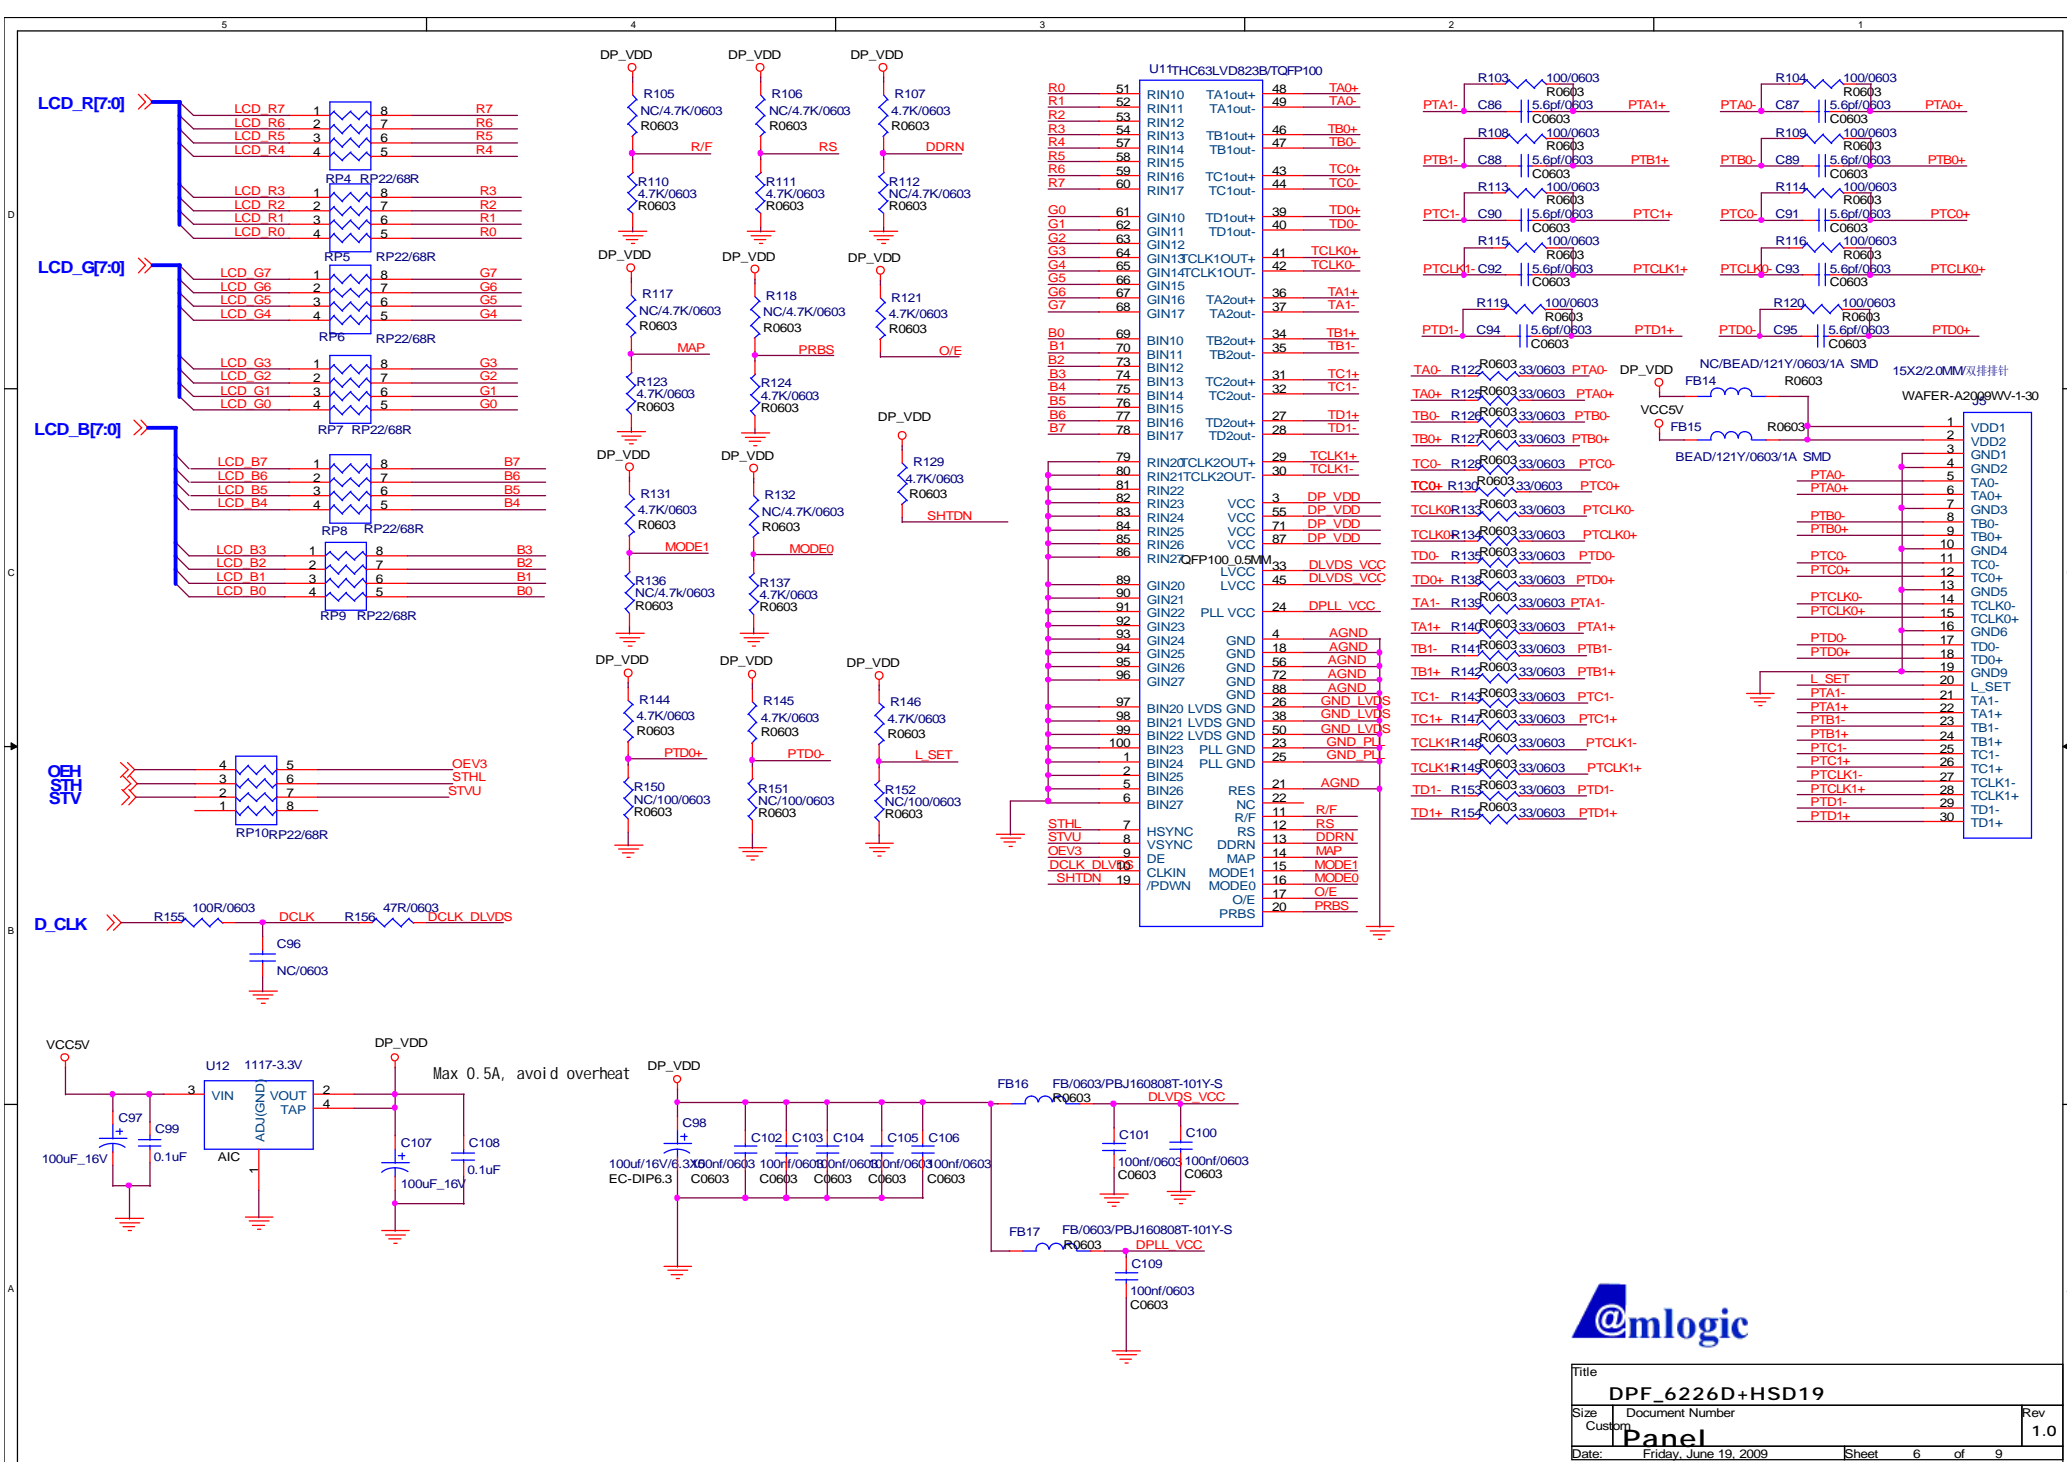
5 4 3 2 1

LCD_R[7:0]
LCD_R7 1 8 R7
LCD_R6 2 7 R6
LCD_R5 3 6 R5
LCD_R4 4 5 R4
RP4 RP22/68R
LCD_R3 1 8 R3
LCD_R2 2 7 R2
LCD_R1 3 6 R1
LCD_R0 4 5 R0
RP5 RP22/68R

LCD_G[7:0]
LCD_G7 1 8 G7
LCD_G6 2 7 G6
LCD_G5 3 6 G5
LCD_G4 4 5 G4
RP6 RP22/68R
LCD_G3 1 8 G3
LCD_G2 2 7 G2
LCD_G1 3 6 G1
LCD_G0 4 5 G0
RP7 RP22/68R

LCD_B[7:0]
LCD_B7 1 8 B7
LCD_B6 2 7 B6
LCD_B5 3 6 B5
LCD_B4 4 5 B4
RP8 RP22/68R
LCD_B3 1 8 B3
LCD_B2 2 7 B2
LCD_B1 3 6 B1
LCD_B0 4 5 B0
RP9 RP22/68R

OEH
STH
STV
4 5 OEV3
3 6 STHL
2 7 STVU
1 8
RP10 RP22/68R

D_CLK
R155 100R/0603 DCLK R156 47R/0603 DCLK_DLVDS
C96
NC/0603

DP_VDD R105 NC/4.7K/0603 R0603 R/F R110 4.7K/0603 R0603
DP_VDD R106 NC/4.7K/0603 R0603 RS R111 4.7K/0603 R0603
DP_VDD R107 4.7K/0603 R0603 DDRN R112 NC/4.7K/0603 R0603
DP_VDD R117 NC/4.7K/0603 R0603 MAP R123 4.7K/0603 R0603
DP_VDD R118 NC/4.7K/0603 R0603 PRBS R124 4.7K/0603 R0603
DP_VDD R121 4.7K/0603 R0603 O/E
DP_VDD R129 4.7K/0603 R0603 SHTDN
DP_VDD R131 4.7K/0603 R0603 MODE1 R136 NC/4.7k/0603 R0603
DP_VDD R132 NC/4.7K/0603 R0603 MODE0 R137 4.7K/0603 R0603
DP_VDD R144 4.7K/0603 R0603 PTD0+ R150 NC/100/0603 R0603
DP_VDD R145 4.7K/0603 R0603 PTD0- R151 NC/100/0603 R0603
DP_VDD R146 4.7K/0603 R0603 L_SET R152 NC/100/0603 R0603

U11 THC63LVD823B/TQFP100
R0 51 RIN10 TA1out+ 48 TA0+
R1 52 RIN11 TA1out- 49 TA0-
R2 53 RIN12
R3 54 RIN13 TB1out+ 46 TB0+
R4 57 RIN14 TB1out- 47 TB0-
R5 58 RIN15
R6 59 RIN16 TC1out+ 43 TC0+
R7 60 RIN17 TC1out- 44 TC0-
G0 61 GIN10 TD1out+ 39 TD0+
G1 62 GIN11 TD1out- 40 TD0-
G2 63 GIN12
G3 64 GIN13 TCLK1OUT+ 41 TCLK0+
G4 65 GIN14 TCLK1OUT- 42 TCLK0-
G5 66 GIN15
G6 67 GIN16 TA2out+ 36 TA1+
G7 68 GIN17 TA2out- 37 TA1-
B0 69 BIN10 TB2out+ 34 TB1+
B1 70 BIN11 TB2out- 35 TB1-
B2 73 BIN12
B3 74 BIN13 TC2out+ 31 TC1+
B4 75 BIN14 TC2out- 32 TC1-
B5 76 BIN15
B6 77 BIN16 TD2out+ 27 TD1+
B7 78 BIN17 TD2out- 28 TD1-
79 RIN20 TCLK2OUT+ 29 TCLK1+
80 RIN21 TCLK2OUT- 30 TCLK1-
81 RIN22
82 RIN23 VCC 3 DP_VDD
83 RIN24 VCC 55 DP_VDD
84 RIN25 VCC 71 DP_VDD
85 RIN26 VCC 87 DP_VDD
86 RIN27 QFP100_0.5MM
LVCC 33 DLVDS_VCC
89 GIN20 LVCC 45 DLVDS_VCC
90 GIN21
91 GIN22 PLL VCC 24 DPLL_VCC
92 GIN23
93 GIN24 GND 4 AGND
94 GIN25 GND 18 AGND
95 GIN26 GND 56 AGND
96 GIN27 GND 72 AGND
GND 88 AGND
97 BIN20 LVDS GND 26 GND_LVDS
98 BIN21 LVDS GND 38 GND_LVDS
99 BIN22 LVDS GND 50 GND_LVDS
100 BIN23 PLL GND 23 GND_PL
1 BIN24 PLL GND 25 GND_PL
2 BIN25
5 BIN26 RES 21 AGND
6 BIN27 NC 22
R/F 11 R/F
STHL 7 HSYNC RS 12 RS
STVU 8 VSYNC DDRN 13 DDRN
OEV3 9 DE MAP 14 MAP
DCLK_DLVDS 10 CLKIN MODE1 15 MODE1
SHTDN 19 /PDWN MODE0 16 MODE0
O/E 17 O/E
PRBS 20 PRBS

R103 100/0603 R0603 PTA1- C86 5.6pf/0603 C0603 PTA1+
R104 100/0603 R0603 PTA0- C87 5.6pf/0603 C0603 PTA0+
R108 100/0603 R0603 PTB1- C88 5.6pf/0603 C0603 PTB1+
R109 100/0603 R0603 PTB0- C89 5.6pf/0603 C0603 PTB0+
R113 100/0603 R0603 PTC1- C90 5.6pf/0603 C0603 PTC1+
R114 100/0603 R0603 PTC0- C91 5.6pf/0603 C0603 PTC0+
R115 100/0603 R0603 PTCLK1- C92 5.6pf/0603 C0603 PTCLK1+
R116 100/0603 R0603 PTCLK0- C93 5.6pf/0603 C0603 PTCLK0+
R119 100/0603 R0603 PTD1- C94 5.6pf/0603 C0603 PTD1+
R120 100/0603 R0603 PTD0- C95 5.6pf/0603 C0603 PTD0+

TA0- R122 R0603 33/0603 PTA0-
TA0+ R125 R0603 33/0603 PTA0+
TB0- R126 R0603 33/0603 PTB0-
TB0+ R127 R0603 33/0603 PTB0+
TC0- R128 R0603 33/0603 PTC0-
TC0+ R130 R0603 33/0603 PTC0+
TCLK0- R133 R0603 33/0603 PTCLK0-
TCLK0+ R134 R0603 33/0603 PTCLK0+
TD0- R135 R0603 33/0603 PTD0-
TD0+ R138 R0603 33/0603 PTD0+
TA1- R139 R0603 33/0603 PTA1-
TA1+ R140 R0603 33/0603 PTA1+
TB1- R141 R0603 33/0603 PTB1-
TB1+ R142 R0603 33/0603 PTB1+
TC1- R143 R0603 33/0603 PTC1-
TC1+ R147 R0603 33/0603 PTC1+
TCLK1- R148 R0603 33/0603 PTCLK1-
TCLK1+ R149 R0603 33/0603 PTCLK1+
TD1- R153 R0603 33/0603 PTD1-
TD1+ R154 R0603 33/0603 PTD1+

DP_VDD NC/BEAD/121Y/0603/1A SMD FB14 R0603
VCC5V FB15 R0603
BEAD/121Y/0603/1A SMD
15X2/2.0MM双排排针
J3 WAFER-A2009WV-1-30
1 VDD1
2 VDD2
3 GND1
4 GND2
PTA0- 5 TA0-
PTA0+ 6 TA0+
7 GND3
PTB0- 8 TB0-
PTB0+ 9 TB0+
10 GND4
PTC0- 11 TC0-
PTC0+ 12 TC0+
13 GND5
PTCLK0- 14 TCLK0-
PTCLK0+ 15 TCLK0+
16 GND6
PTD0- 17 TD0-
PTD0+ 18 TD0+
19 GND9
L_SET 20 L_SET
PTA1- 21 TA1-
PTA1+ 22 TA1+
PTB1- 23 TB1-
PTB1+ 24 TB1+
PTC1- 25 TC1-
PTC1+ 26 TC1+
PTCLK1- 27 TCLK1-
PTCLK1+ 28 TCLK1+
PTD1- 29 TD1-
PTD1+ 30 TD1+

VCC5V
U12 1117-3.3V
3 VIN VOUT 2
ADJ(GND) TAP 4
AIC
DP_VDD
Max 0.5A, avoid overheat
C97 100uF_16V
C99 0.1uF
C107 100uF_16V
C108 0.1uF

DP_VDD
C98 100uf/16V/6.3X5 EC-DIP6.3
C102 100nf/0603 C0603
C103 100nf/0603 C0603
C104 100nf/0603 C0603
C105 100nf/0603 C0603
C106 100nf/0603 C0603

FB16 FB/0603/PBJ160808T-101Y-S R0603 DLVDS_VCC
C101 100nf/0603 C0603
C100 100nf/0603 C0603
FB17 FB/0603/PBJ160808T-101Y-S R0603 DPLL_VCC
C109 100nf/0603 C0603

D C B A

Amlogic

Title
DPF_6226D+HSD19
Size Document Number Rev
Custom Panel 1.0
Date: Friday, June 19, 2009 Sheet 6 of 9